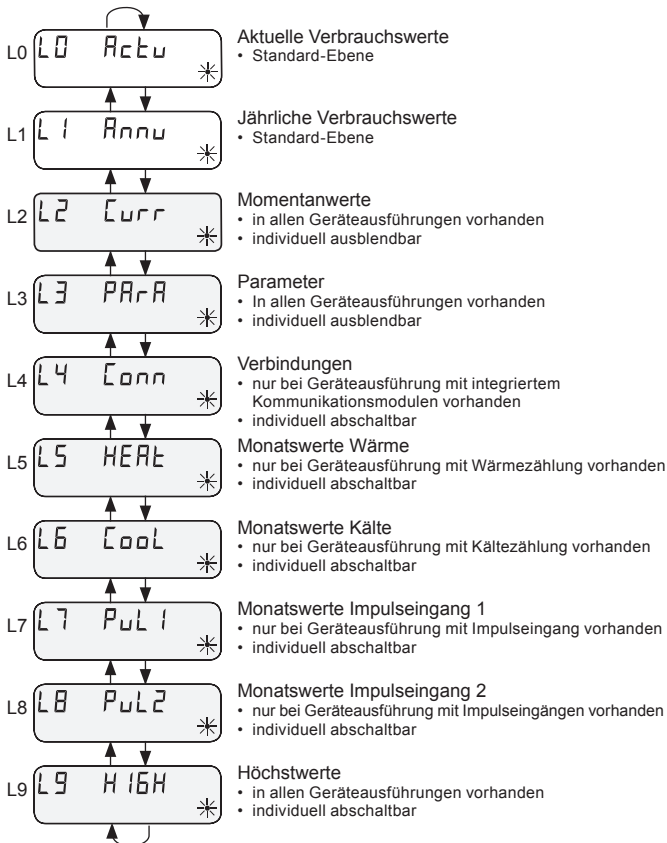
L0 L0 Actu

Aktuelle Verbrauchswerte
• Standard-Ebene

L1 L1 Annu

Jährliche Verbrauchswerte
• Standard-Ebene

L2 L2 Curr

Momentanwerte
• in allen Geräteausführungen vorhanden
• individuell ausblendbar

L3 L3 PArA

Parameter
• In allen Geräteausführungen vorhanden
• individuell ausblendbar

L4 L4 Conn

Verbindungen
• nur bei Geräteausführung mit integriertem Kommunikationsmodulen vorhanden
• individuell abschaltbar

L5 L5 HEAt

Monatswerte Wärme
• nur bei Geräteausführung mit Wärmezählung vorhanden
• individuell abschaltbar

L6 L6 CooL

Monatswerte Kälte
• nur bei Geräteausführung mit Kältezählung vorhanden
• individuell abschaltbar

L7 L7 PuL1

Monatswerte Impulseingang 1
• nur bei Geräteausführung mit Impulseingang vorhanden
• individuell abschaltbar

L8 L8 PuL2

Monatswerte Impulseingang 2
• nur bei Geräteausführung mit Impulseingängen vorhanden
• individuell abschaltbar

L9 L9 H1GH

Höchstwerte
• in allen Geräteausführungen vorhanden
• individuell abschaltbar